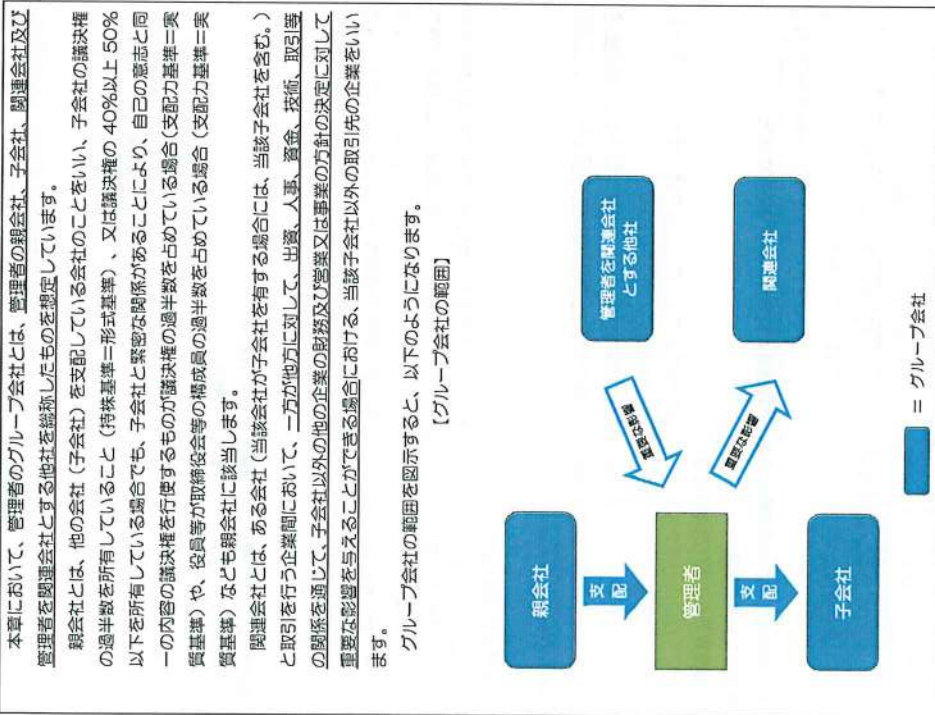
本章において、管理者のグループ会社とは、管理者の親会社、子会社、関連会社及び管理者を関連会社とする他社を総称したものを想定しています。

親会社とは、他の会社（子会社）を支配している会社のことをいい、子会社の議決権の過半数を所有していること（持株基準＝形式基準）、又は議決権の 40%以上 50%以下を所有している場合でも、子会社と緊密な関係があることにより、自己の意志と同一の内容の議決権を行使するものが議決権の過半数を占めている場合（支配力基準＝実質基準）や、役員等が取締役会等の構成員の過半数を占めている場合（支配力基準＝実質基準）なども親会社に該当します。

関連会社とは、ある会社（当該会社が子会社を有する場合には、当該子会社を含む。）と取引を行う企業間において、一方が他方に対して、出資、人事、資金、技術、取引等の関係を通じて、子会社以外の他の企業の財務及び営業又は事業の方針の決定に対して重要な影響を与えることができる場合における、当該子会社以外の取引先の企業をいいます。

グループ会社の範囲を図示すると、以下のようになります。

【グループ会社の範囲】

親会社

支配

管理者

支配

子会社

重要な影響

重要な影響

管理者を関連会社とする他社

関連会社

＝ グループ会社